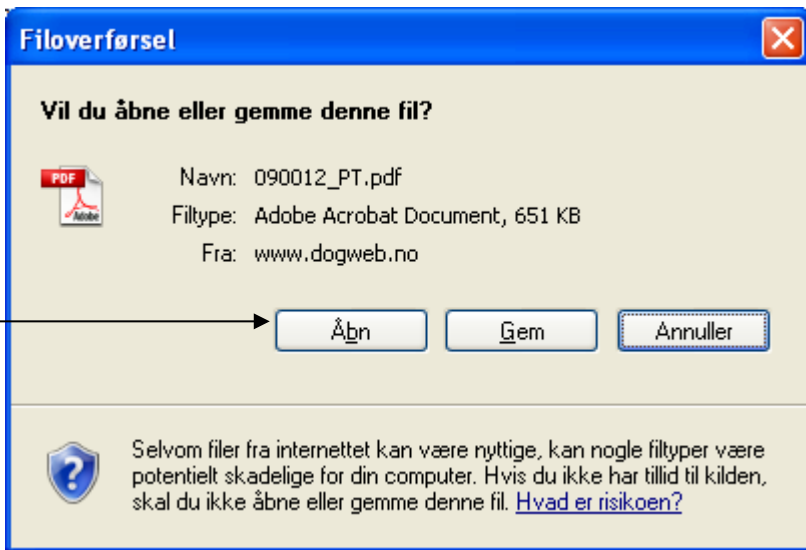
Filoverførsel

Vil du åbne eller gemme denne fil?

PDF Adobe

Navn: 090012_PT.pdf
Filtype: Adobe Acrobat Document, 651 KB
Fra: www.dogweb.no

Åbn
Gem
Annuller

Selvom filer fra internettet kan være nyttige, kan nogle filtyper være potentielt skadelige for din computer. Hvis du ikke har tillid til kilden, skal du ikke åbne eller gemme denne fil. Hvad er risikoen?